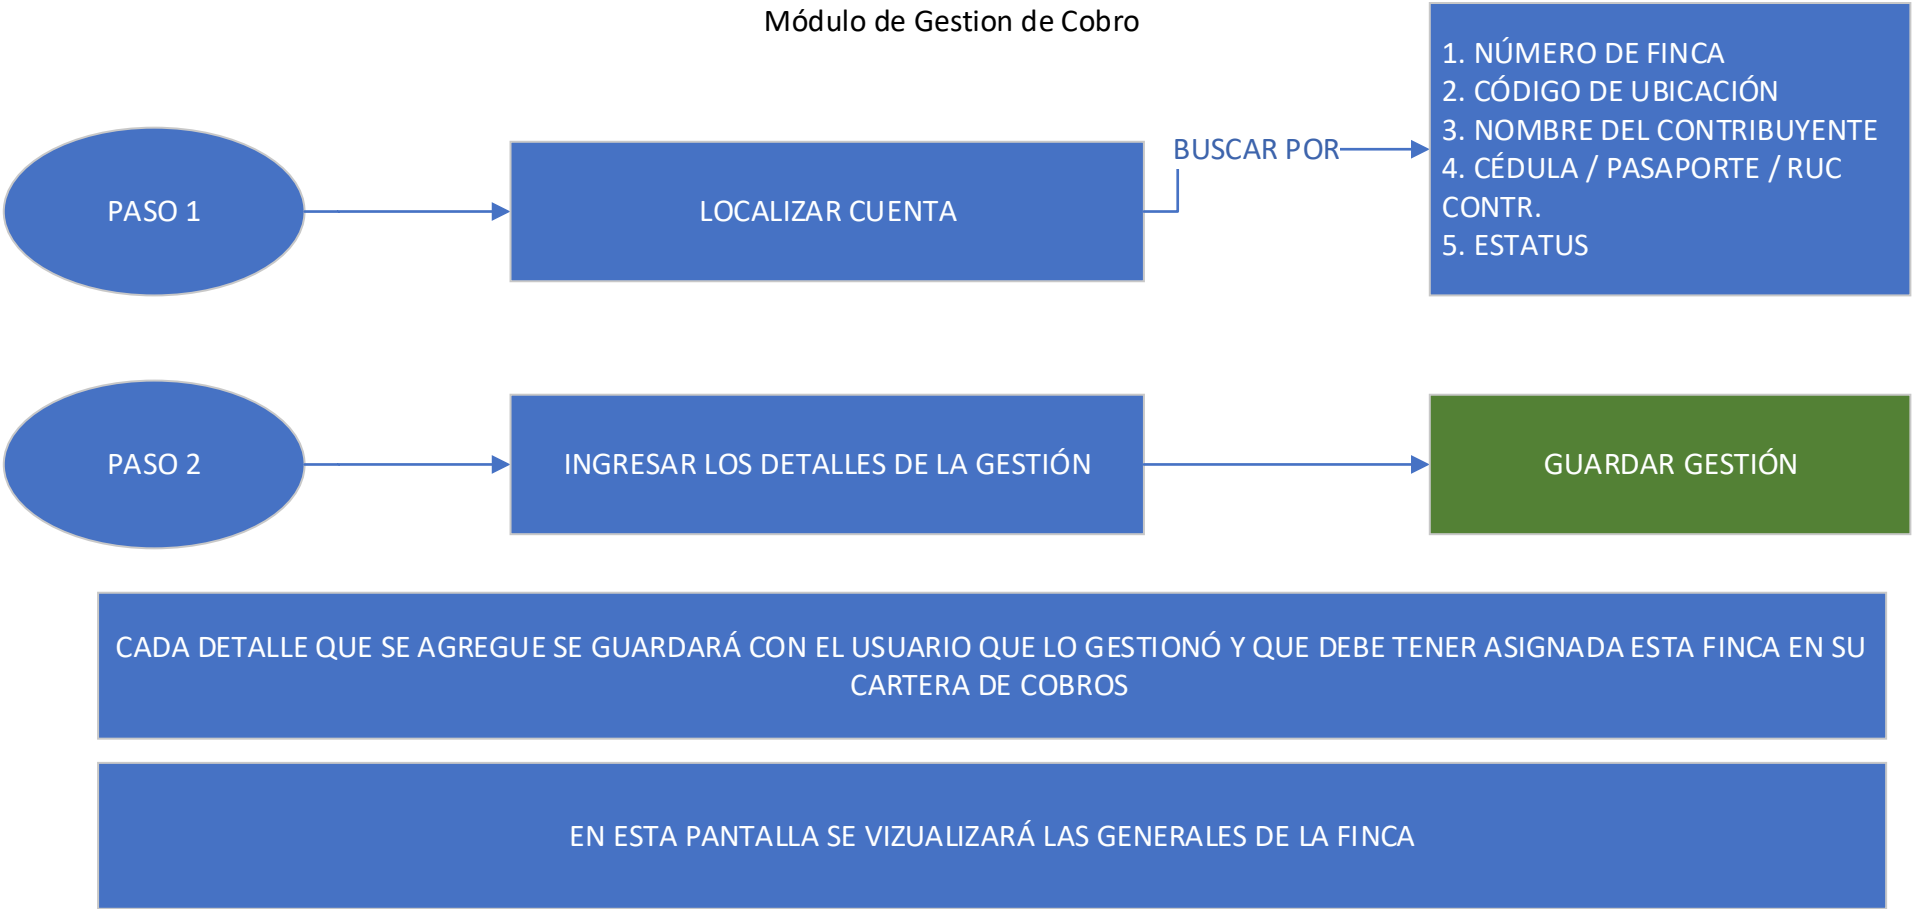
Módulo de Gestion de Cobro

PASO 1

LOCALIZAR CUENTA

BUSCAR POR

1. NÚMERO DE FINCA
2. CÓDIGO DE UBICACIÓN
3. NOMBRE DEL CONTRIBUYENTE
4. CÉDULA / PASAPORTE / RUC CONTR.
5. ESTATUS

PASO 2

INGRESAR LOS DETALLES DE LA GESTIÓN

GUARDAR GESTIÓN

CADA DETALLE QUE SE AGREGUE SE GUARDARÁ CON EL USUARIO QUE LO GESTIONÓ Y QUE DEBE TENER ASIGNADA ESTA FINCA EN SU CARTERA DE COBROS

EN ESTA PANTALLA SE VIZUALIZARÁ LAS GENERALES DE LA FINCA